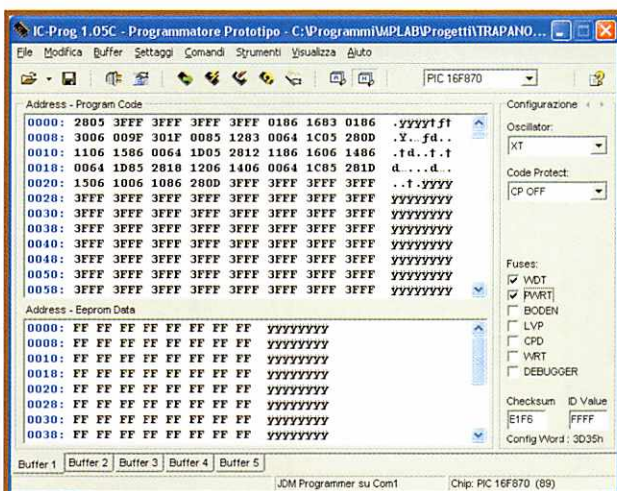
IC-Prog 1.05C - Programmatore Prototipo - C:\Programmi\MPLAB\Progetti\TRAPANO...

File Modifica Buffer Settaggi Comandi Strumenti Visualizza Aiuto

PIC 16F870

Address - Program Code

| | | | | | | | | | |
|---|---|---|---|---|---|---|---|---|---|
| 0000: | 2805 | 3FFF | 3FFF | 3FFF | 3FFF | 0186 | 1683 | 0186 | .yyyyt ft |
| 0008: | 3006 | 009F | 301F | 0085 | 1283 | 0064 | 1C05 | 280D | .Y..fd.. |
| 0010: | 1106 | 1586 | 0064 | 1D05 | 2812 | 1186 | 1606 | 1486 | .td..t.t |
| 0018: | 0064 | 1D85 | 2818 | 1206 | 1406 | 0064 | 1C85 | 281D | d....d.. |
| 0020: | 1506 | 1006 | 1086 | 280D | 3FFF | 3FFF | 3FFF | 3FFF | ..t.yyyy |
| 0028: | 3FFF | 3FFF | 3FFF | 3FFF | 3FFF | 3FFF | 3FFF | 3FFF | yyyyyyyy |
| 0030: | 3FFF | 3FFF | 3FFF | 3FFF | 3FFF | 3FFF | 3FFF | 3FFF | yyyyyyyy |
| 0038: | 3FFF | 3FFF | 3FFF | 3FFF | 3FFF | 3FFF | 3FFF | 3FFF | yyyyyyyy |
| 0040: | 3FFF | 3FFF | 3FFF | 3FFF | 3FFF | 3FFF | 3FFF | 3FFF | yyyyyyyy |
| 0048: | 3FFF | 3FFF | 3FFF | 3FFF | 3FFF | 3FFF | 3FFF | 3FFF | yyyyyyyy |
| 0050: | 3FFF | 3FFF | 3FFF | 3FFF | 3FFF | 3FFF | 3FFF | 3FFF | yyyyyyyy |
| 0058: | 3FFF | 3FFF | 3FFF | 3FFF | 3FFF | 3FFF | 3FFF | 3FFF | yyyyyyyy |

Address - Eeprom Data

| | | | | | | | | | |
|---|---|---|---|---|---|---|---|---|---|
| 0000: | FF | FF | FF | FF | FF | FF | FF | FF | yyyyyyyy |
| 0008: | FF | FF | FF | FF | FF | FF | FF | FF | yyyyyyyy |
| 0010: | FF | FF | FF | FF | FF | FF | FF | FF | yyyyyyyy |
| 0018: | FF | FF | FF | FF | FF | FF | FF | FF | yyyyyyyy |
| 0020: | FF | FF | FF | FF | FF | FF | FF | FF | yyyyyyyy |
| 0028: | FF | FF | FF | FF | FF | FF | FF | FF | yyyyyyyy |
| 0030: | FF | FF | FF | FF | FF | FF | FF | FF | yyyyyyyy |
| 0038: | FF | FF | FF | FF | FF | FF | FF | FF | yyyyyyyy |

Configurazione

Oscillator:
XT

Code Protect:
CP OFF

Fuses:
☑ WDT
☑ PWRT
☐ BODEN
☐ LVP
☐ CPD
☐ WRT
☐ DEBUGGER

Checksum ID Value
E1F6 FFFF
Config Word : 3D35h

Buffer 1 Buffer 2 Buffer 3 Buffer 4 Buffer 5

JDM Programmer su Com1 Chip: PIC 16F870 (89)